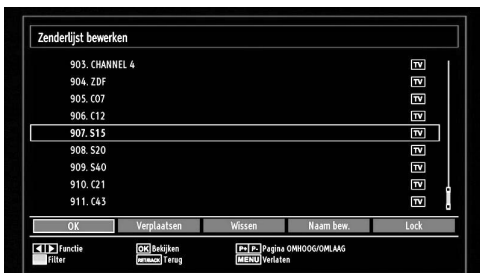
Zenderlijst bewerken

903. CHANNEL 4 TV
904. ZDF TV
905. C07 TV
906. C12 TV
907. S15 TV
908. S20 TV
909. S40 TV
910. C21 TV
911. C43 TV

OK Verplaatsen Wissen Naam bew. Lock

Functie OK Bekijken P+ P- Pagina OMHOOG/OMLAAG
Filter RETURN Terug MENU Verlaten